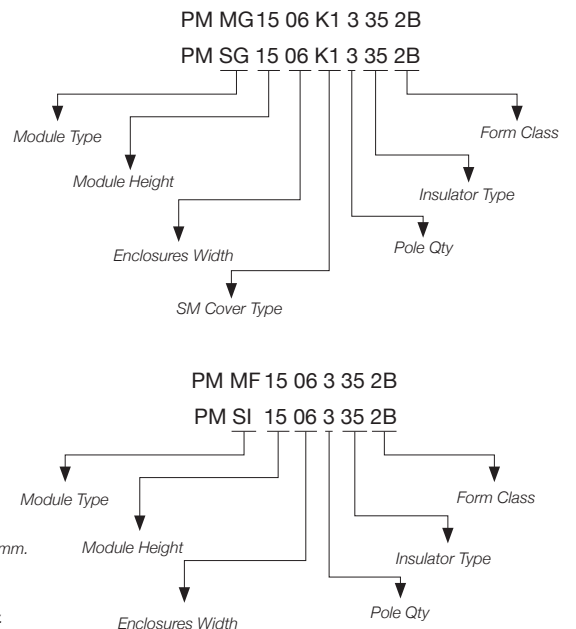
PM MG15 06 K1 3 35 2B

PM SG 15 06 K1 3 35 2B

Module Type

Module Height

Enclosures Width

SM Cover Type

Form Class

Insulator Type

Pole Qty

PM MF 15 06 3 35 2B

PM SI 15 06 3 35 2B

Module Type

Module Height

Enclosures Width

Form Class

Insulator Type

Pole Qty

mm.